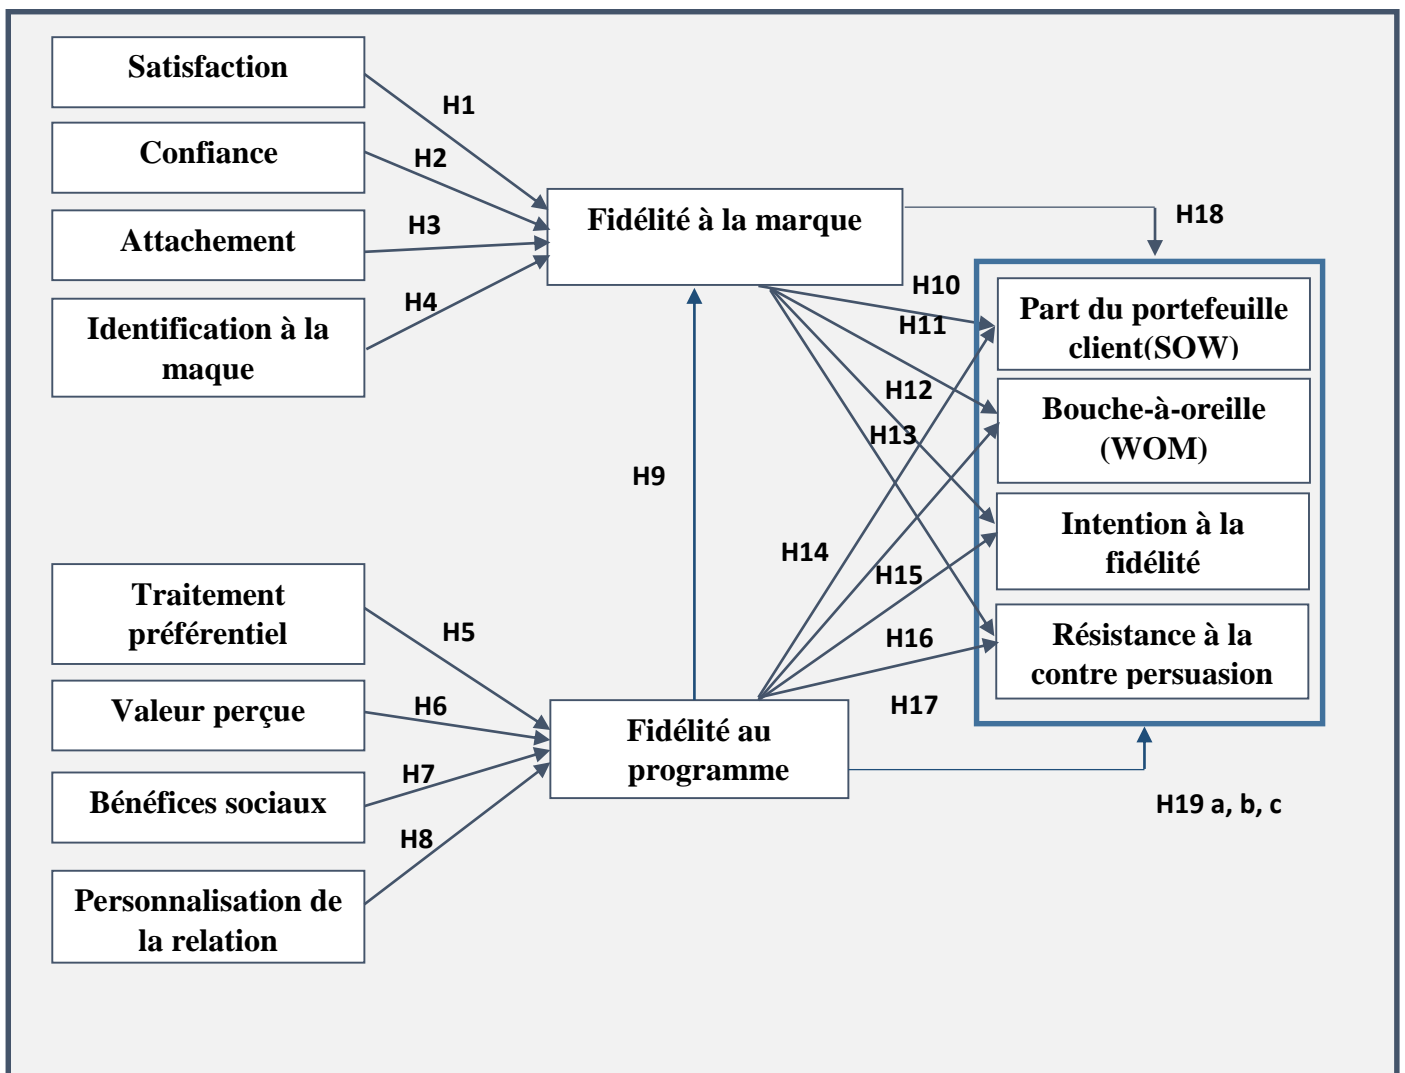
Satisfaction

Confiance

Attachement

Identification à la maque

H1

H2

H3

H4

Fidélité à la marque

H18

H10

H11

H12

H13

Part du portefeuille client(SOW)

Bouche-à-oreille (WOM)

Intention à la fidélité

Résistance à la contre persuasion

H9

H14

H15

H16

H17

Traitement préférentiel

Valeur perçue

Bénéfices sociaux

Personnalisation de la relation

H5

H6

H7

H8

Fidélité au programme

H19 a, b, c